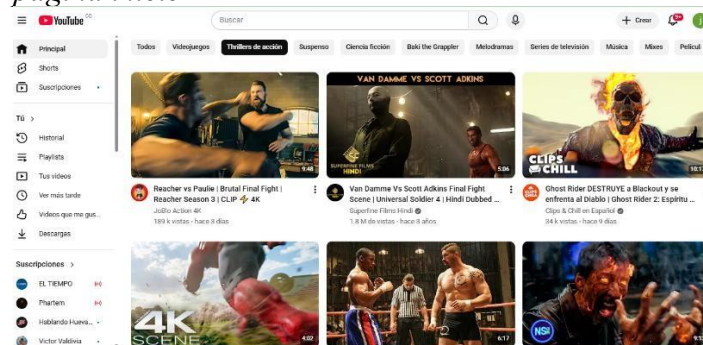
página web

YouTube CO

Buscar

+ Crear 9+

Principal
Shorts
Suscripciones

Tú >
Historial
Playlists
Tus videos
Ver más tarde
Videos que me gus...
Descargas

Suscripciones >
EL TIEMPO
Pharlem
Hablando Huevadas
Victor Valdivia

Todos | Videojuegos | Thrillers de acción | Suspenso | Ciencia ficción | Baki the Grappler | Melodramas | Series de televisión | Música | Mixes | Películ

9:48
Reacher vs Paulie | Brutal Final Fight | Reacher Season 3 | CLIP ⚡ 4K
JoBlo Action 4K
189 k vistas · hace 8 días

VAN DAMME VS SCOTT ADKINS
SUPERFINE FILMS HINDI
5:06
Van Damme Vs Scott Adkins Final Fight Scene | Universal Soldier 4 | Hindi Dubbed ...
Superfine Films Hindi
1.8 M de vistas · hace 3 años

CLIPS & CHILL
10:1
Ghost Rider DESTRUYE a Blackout y se enfrenta al Diablo | Ghost Rider 2: Espíritu ...
Clips & Chill en Español
34 k vistas · hace 9 días

4K SCENE
4:02

6:17

NS